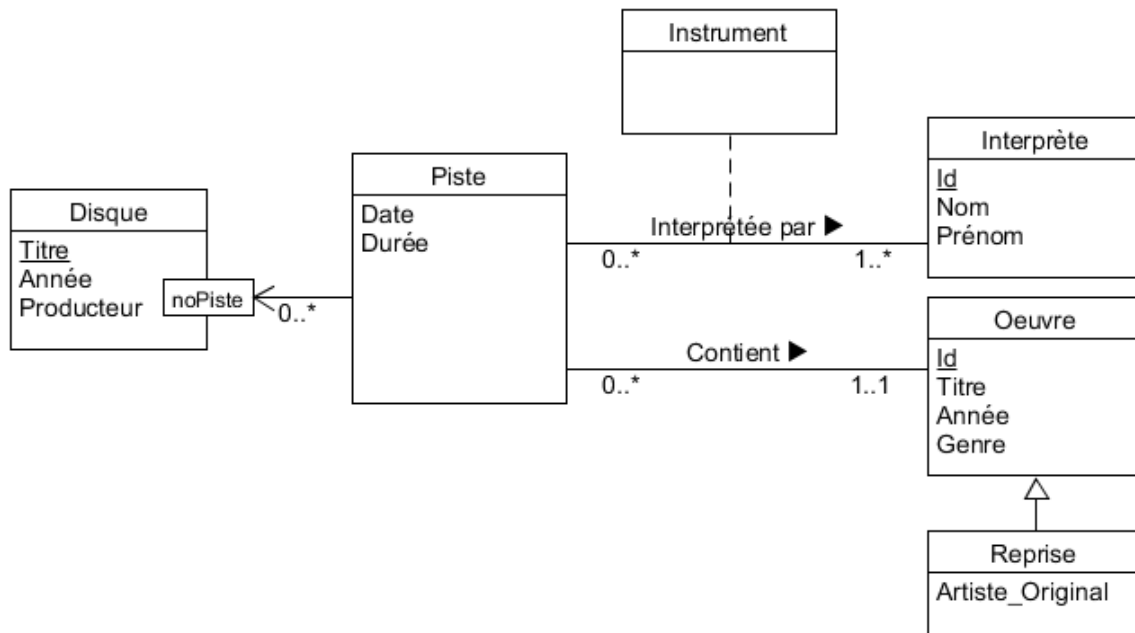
Instrument

Disque
Titre
Année
Producteur

noPiste

0..*

Piste
Date
Durée

Interprétée par ▶
0..*
1..*

Interprète
Id
Nom
Prénom

Contient ▶
0..*
1..1

Oeuvre
Id
Titre
Année
Genre

Reprise
Artiste_Original